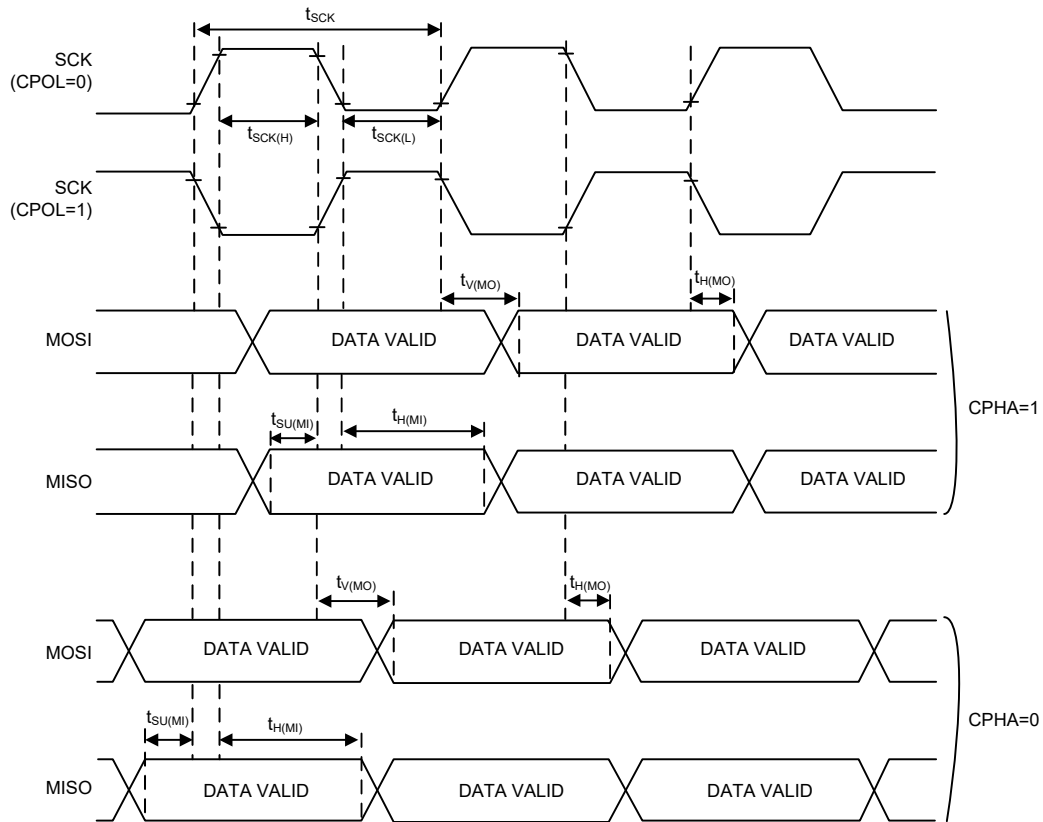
$t_{SCK}$

SCK (CPOL=0)

$t_{SCK(H)}$

$t_{SCK(L)}$

SCK (CPOL=1)

$t_{V(MO)}$

$t_{H(MO)}$

MOSI

DATA VALID

DATA VALID

DATA VALID

$t_{SU(MI)}$

$t_{H(MI)}$

CPHA=1

MISO

DATA VALID

DATA VALID

DATA VALID

$t_{V(MO)}$

$t_{H(MO)}$

MOSI

DATA VALID

DATA VALID

DATA VALID

$t_{SU(MI)}$

$t_{H(MI)}$

CPHA=0

MISO

DATA VALID

DATA VALID

DATA VALID